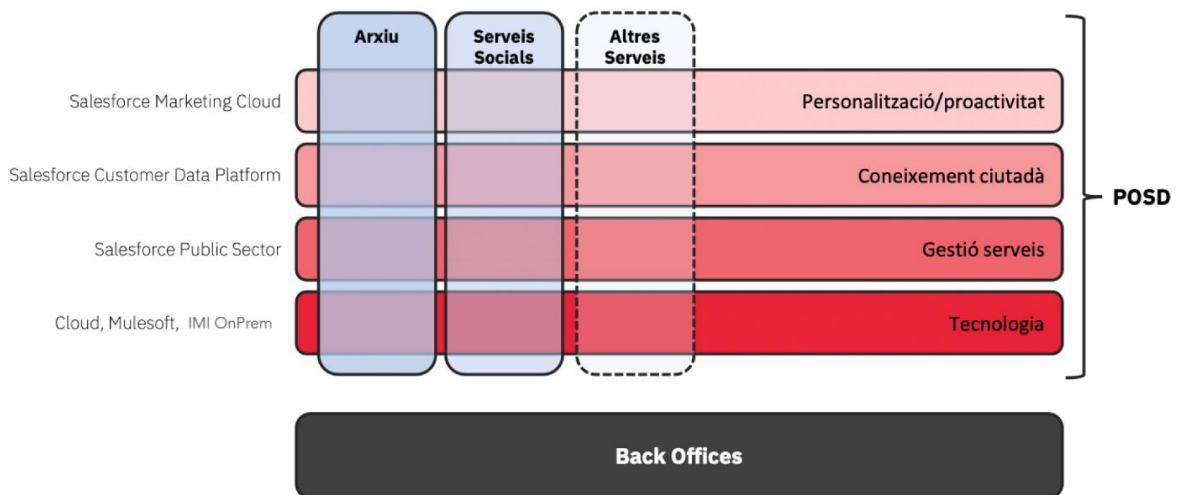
Arxiu

Serveis Socials

Altres Serveis

Salesforce Marketing Cloud

Personalització/proactivitat

Salesforce Customer Data Platform

Coneixement ciutadà

POSD

Salesforce Public Sector

Gestió serveis

Cloud, Mulesoft, IMI OnPrem

Tecnologia

Back Offices